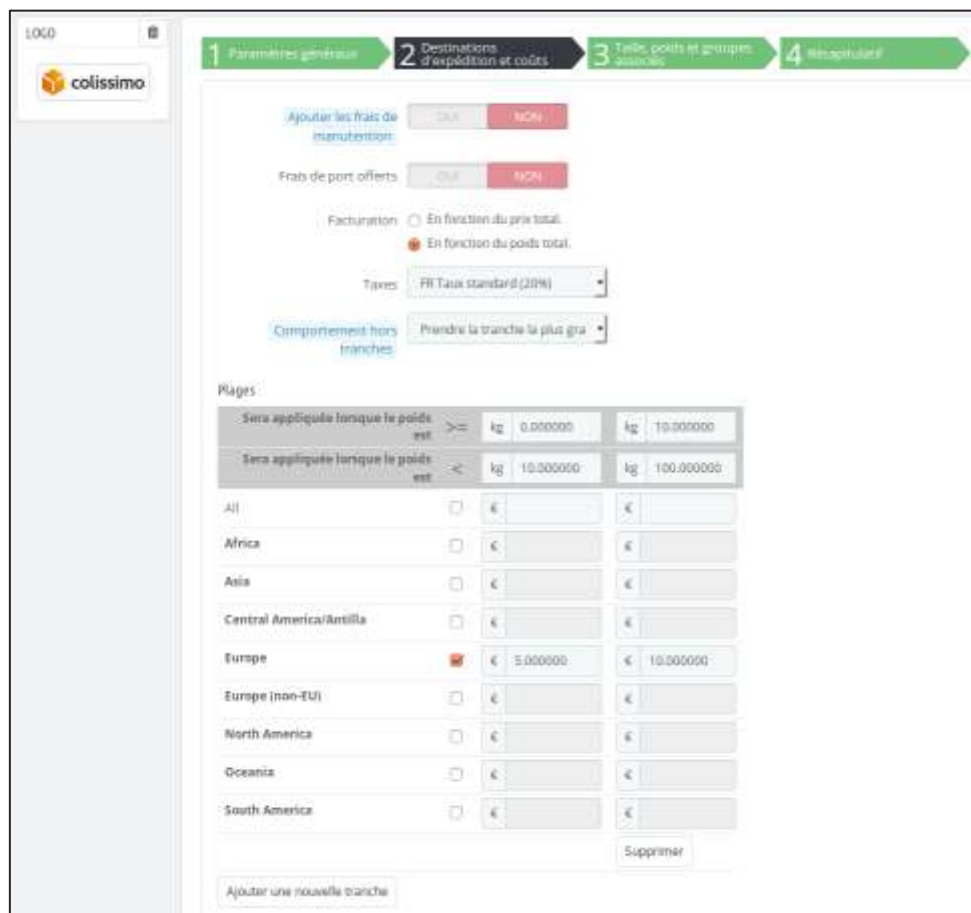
LOGO

colissimo

1 Paramètres généraux 2 Destinations d'expédition et coûts 3 Taille, poids et groupes associés 4 Récapitulatif

Ajouter les frais de manutention OUI NON

Frais de port offerts OUI NON

Facturation En fonction du prix total. En fonction du poids total.

Taxes FR Taux standard (20%)

Comportement hors tranches Prendre la tranche la plus gra

Plages

| Sera appliquée lorsque le poids est | >= | kg 0.000000 | kg 10.000000 |
|---|---|---|---|
| Sera appliquée lorsque le poids est | < | kg 10.000000 | kg 100.000000 |
| All | | € | € |
| Africa | | € | € |
| Asia | | € | € |
| Central America/Antilla | | € | € |
| Europe | | € 5.000000 | € 10.000000 |
| Europe (non-EU) | | € | € |
| North America | | € | € |
| Oceania | | € | € |
| South America | | € | € |
| | | | Supprimer |

Ajouter une nouvelle tranche